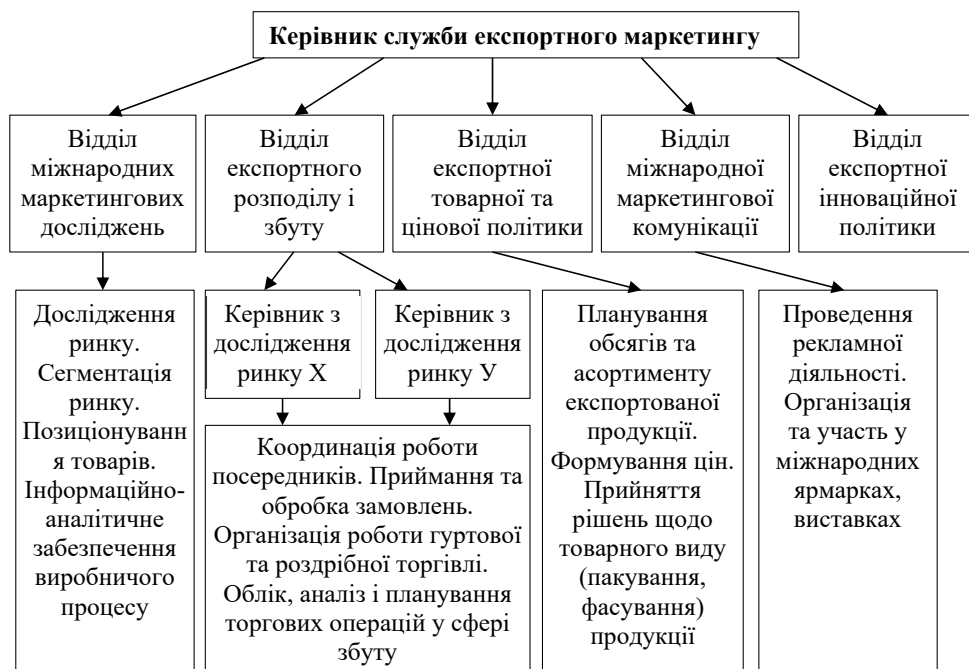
Керівник служби експортного маркетингу

Відділ міжнародних маркетингових досліджень

Відділ експортного розподілу і збуту

Відділ експортної товарної та цінової політики

Відділ міжнародної маркетингової комунікації

Відділ експортної інноваційної політики

Дослідження ринку. Сегментація ринку. Позиціонування товарів. Інформаційно-аналітичне забезпечення виробничого процесу

Керівник з дослідження ринку Х

Керівник з дослідження ринку У

Координація роботи посередників. Приймання та обробка замовлень. Організація роботи гуртової та роздрібної торгівлі. Облік, аналіз і планування торгових операцій у сфері збуту

Планування обсягів та асортименту експортованої продукції. Формування цін. Прийняття рішень щодо товарного виду (пакування, фасування) продукції

Проведення рекламної діяльності. Організація та участь у міжнародних ярмарках, виставках